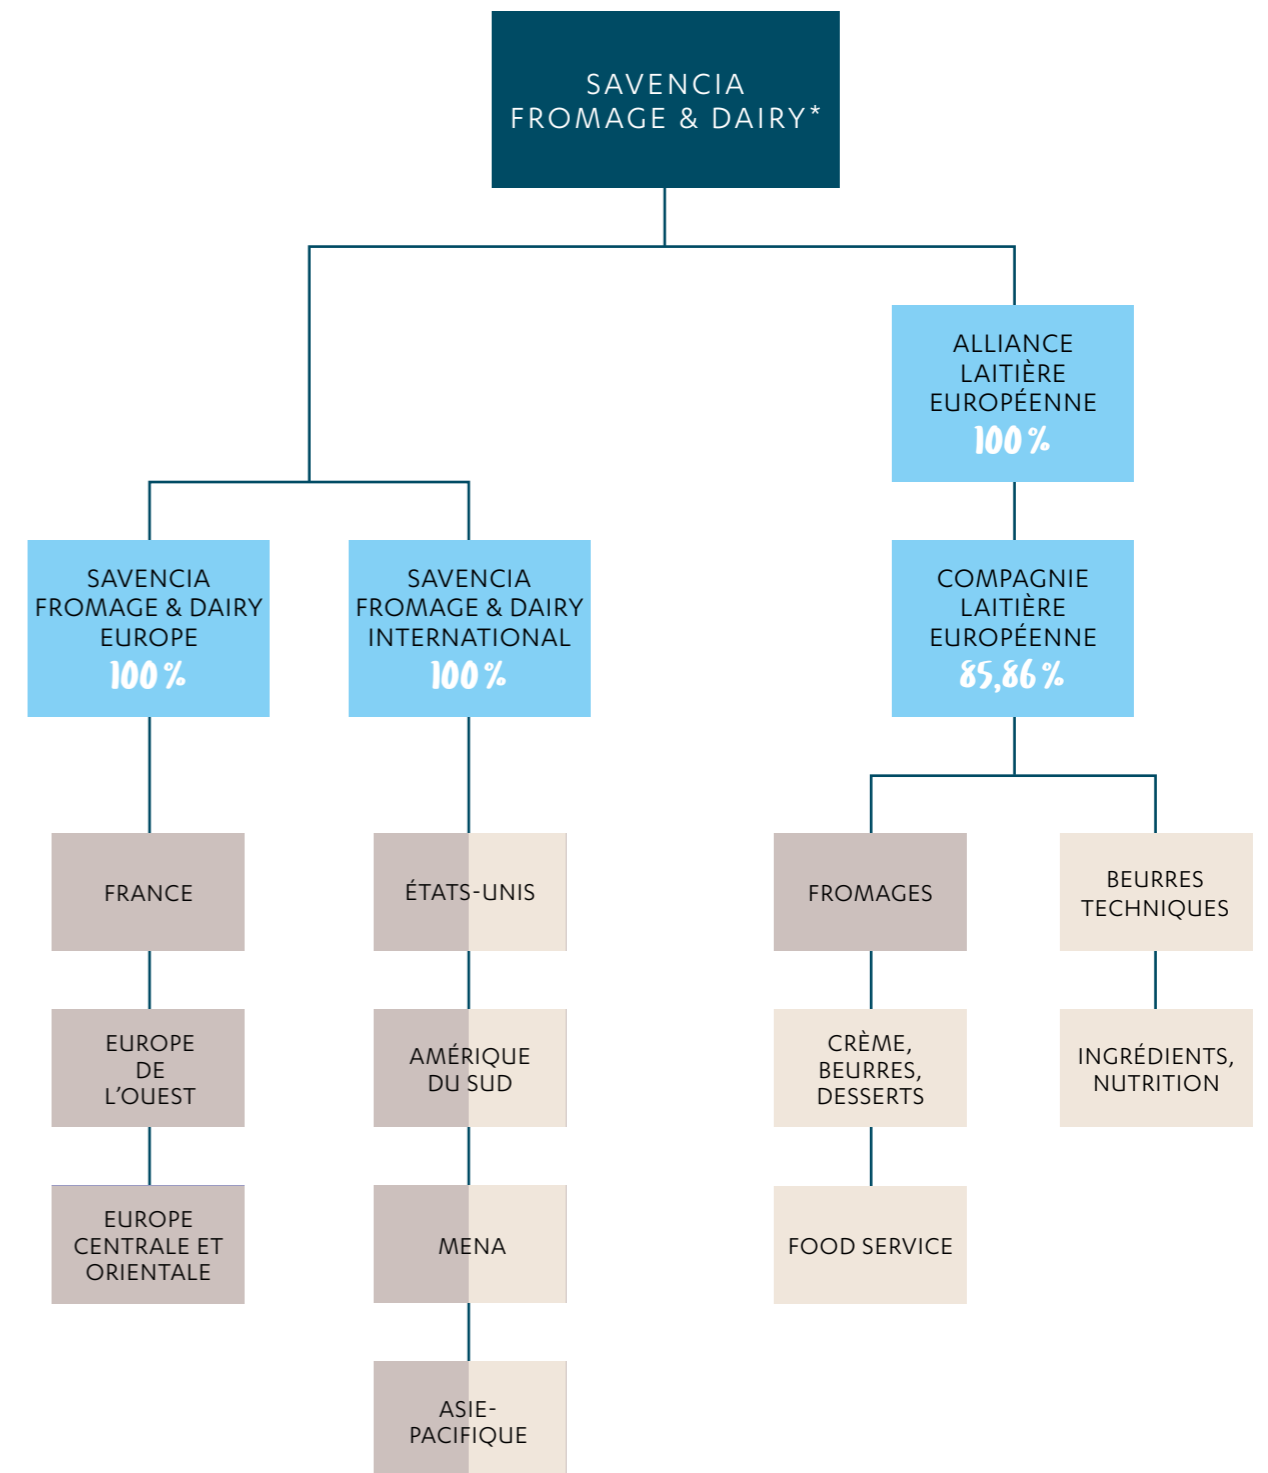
SAVENCIA FROMAGE & DAIRY*

SAVENCIA FROMAGE & DAIRY EUROPE
100 %

SAVENCIA FROMAGE & DAIRY INTERNATIONAL
100 %

ALLIANCE LAITIÈRE EUROPÉENNE
100 %

COMPAGNIE LAITIÈRE EUROPÉENNE
85,86 %

FRANCE

EUROPE DE L'OUEST

EUROPE CENTRALE ET ORIENTALE

ÉTATS-UNIS

AMÉRIQUE DU SUD

MENA

ASIE-PACIFIQUE

FROMAGES

CRÈME, BEURRES, DESSERTS

FOOD SERVICE

BEURRES TECHNIQUES

INGRÉDIENTS, NUTRITION